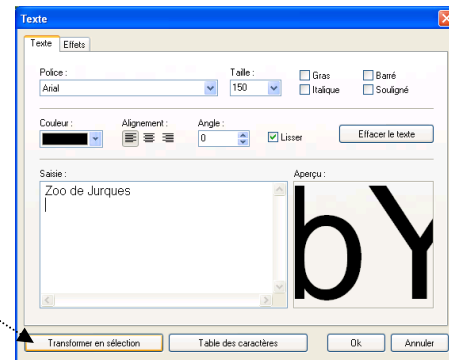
Texte

Texte Effets

Police :
Arial

Taille :
150

Gras
Italique
Barré
Souligné

Couleur :

Alignement :

Angle :
0

Lisser

Effacer le texte

Saisie :
Zoo de Jurques

Aperçu :
bY

Transformer en sélection

Table des caractères

Ok

Annuler